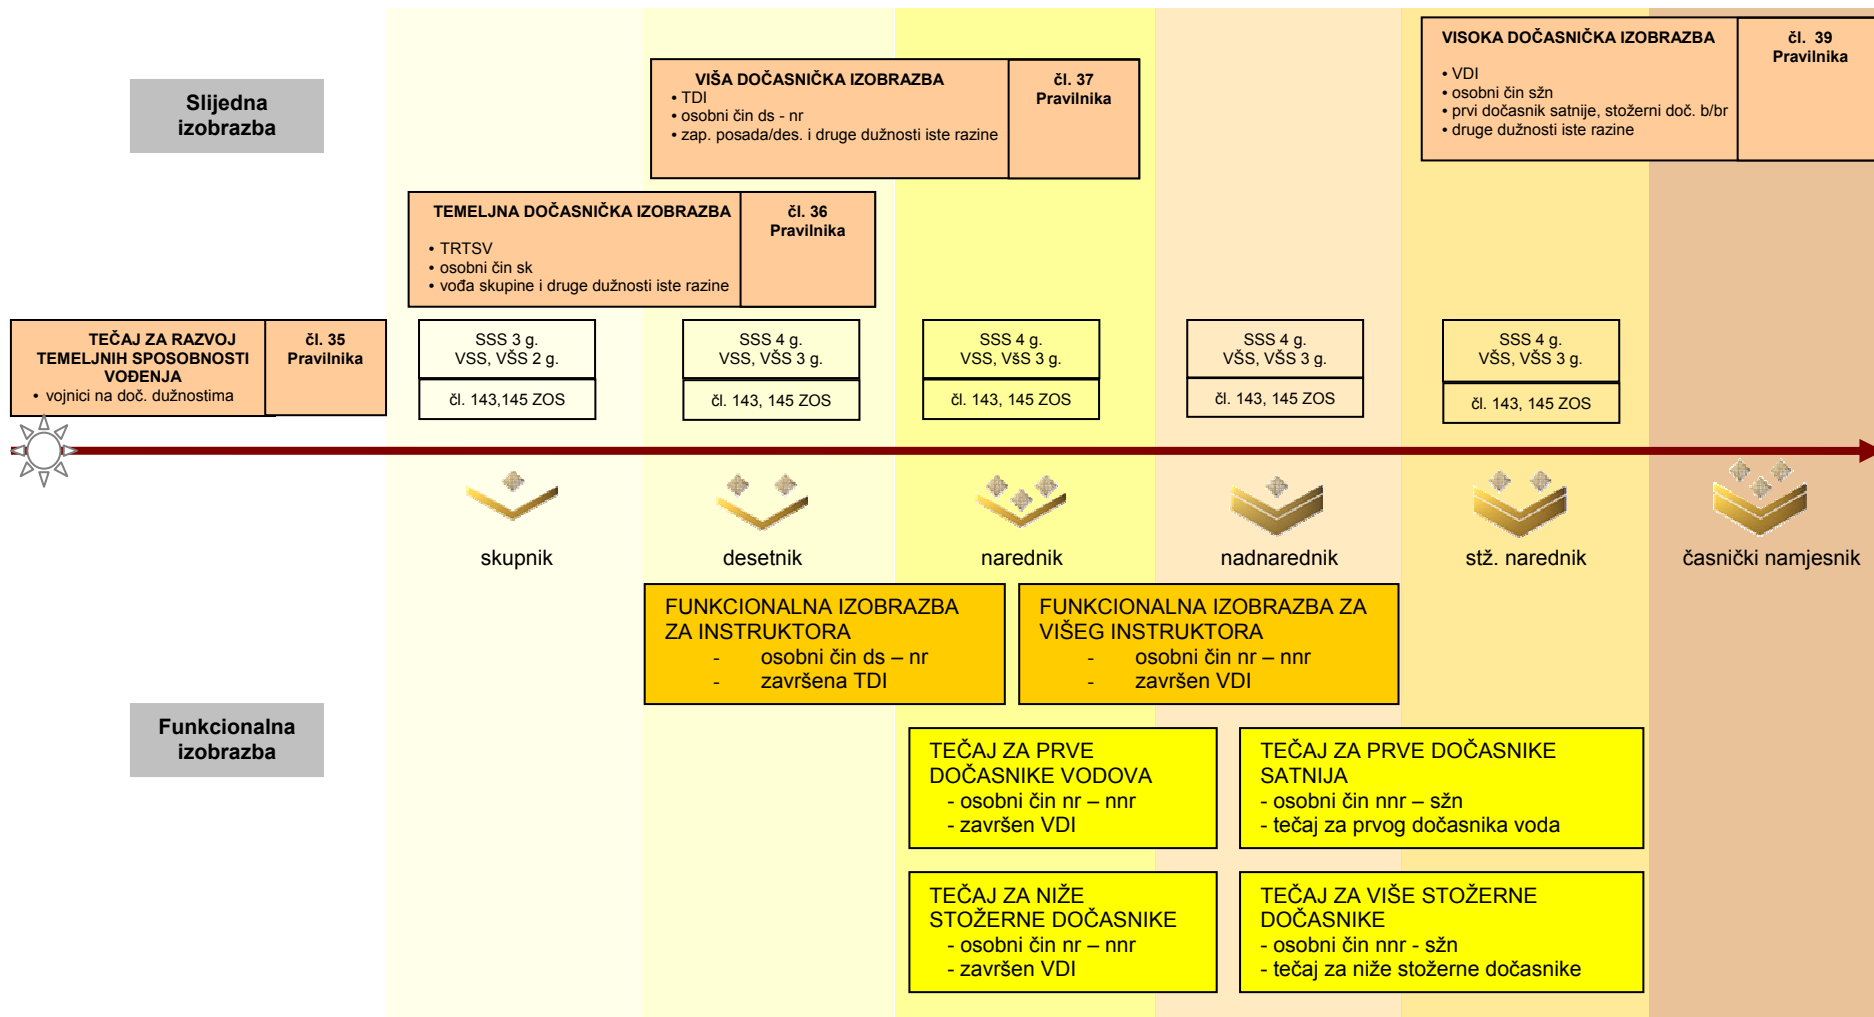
Slijedna izobrazba

VIŠA DOČASNIČKA IZOBRAZBA
• TDI
• osobni čin ds - nr
• zap. posada/des. i druge dužnosti iste razine

čl. 37 Pravilnika

VISOKA DOČASNIČKA IZOBRAZBA
• VDI
• osobni čin szn
• prvi dočasnik satnije, stožerni doč. b/br
• druge dužnosti iste razine

čl. 39 Pravilnika

TEMELJNA DOČASNIČKA IZOBRAZBA
• TRTSV
• osobni čin sk
• vođa skupine i druge dužnosti iste razine

čl. 36 Pravilnika

TEČAJ ZA RAZVOJ TEMELJNIH SPOSOBNOSTI VOĐENJA
• vojnici na doč. dužnostima

čl. 35 Pravilnika

SSS 3 g.
VSS, VŠS 2 g.
čl. 143,145 ZOS

SSS 4 g.
VSS, VŠS 3 g.
čl. 143, 145 ZOS

SSS 4 g.
VSS, VŠS 3 g.
čl. 143, 145 ZOS

SSS 4 g.
VŠS, VSS 3 g.
čl. 143, 145 ZOS

SSS 4 g.
VŠS, VSS 3 g.
čl. 143, 145 ZOS

skupnik
desetnik
narednik
nadnarednik
stž. narednik
časnički namjesnik

FUNKCIONALNA IZOBRAZBA ZA INSTRUKTORA
- osobni čin ds – nr
- završena TDI

FUNKCIONALNA IZOBRAZBA ZA VIŠEG INSTRUKTORA
- osobni čin nr – nnr
- završen VDI

Funkcionalna izobrazba

TEČAJ ZA PRVE DOČASNIKE VODOVA
- osobni čin nr – nnr
- završen VDI

TEČAJ ZA PRVE DOČASNIKE SATNIJA
- osobni čin nnr – szn
- tečaj za prvog dočasnika voda

TEČAJ ZA NIŽE STOŽERNE DOČASNIKE
- osobni čin nr – nnr
- završen VDI

TEČAJ ZA VIŠE STOŽERNE DOČASNIKE
- osobni čin nnr - szn
- tečaj za niže stožerne dočasnike